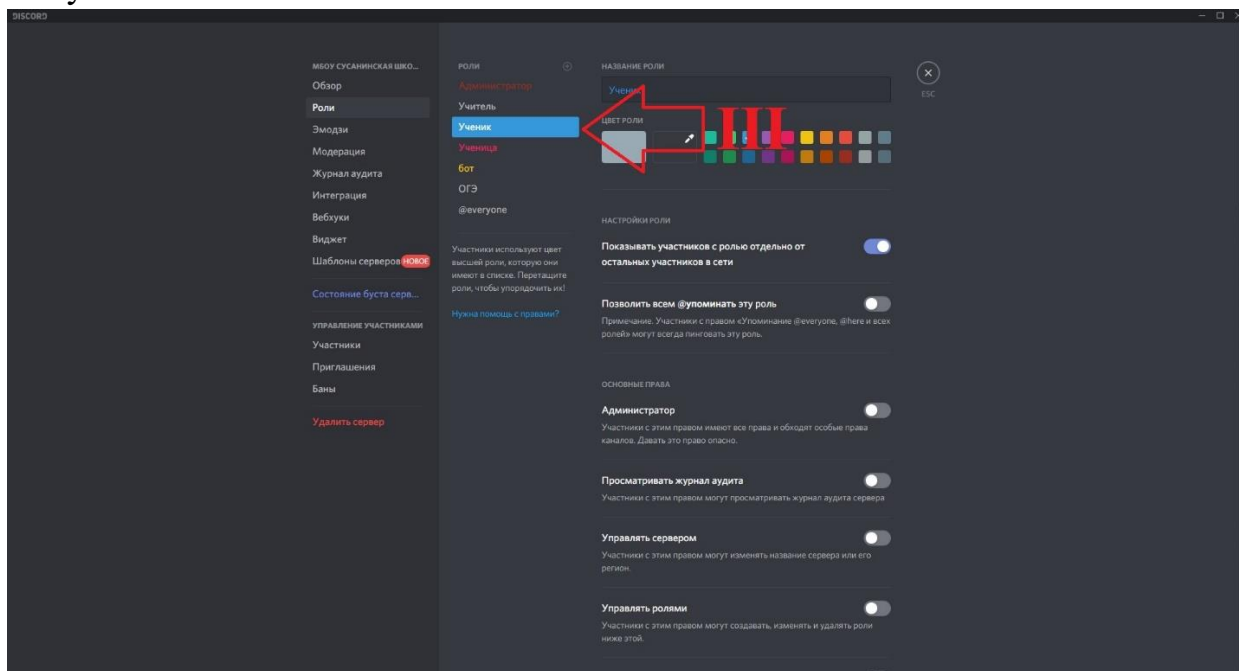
DISCORD

МБОУ СУСАНИНСКАЯ ШКО...
Обзор
Роли
Эмодзи
Модерация
Журнал аудита
Интеграция
Вебхуки
Виджет
Шаблоны серверов НОВОЕ
Состояние буста серв...
УПРАВЛЕНИЕ УЧАСТНИКАМИ
Участники
Приглашения
Баны
Удалить сервер

РОЛИ
Администратор
Учитель
Ученик
Ученица
бот
ОГЭ
@everyone

Участники используют цвет высшей роли, которую они имеют в списке. Перетащите роли, чтобы упорядочить их!

Нужна помощь с правами?

НАЗВАНИЕ РОЛИ
Ученик

III

ЦВЕТ РОЛИ

ESC

НАСТРОЙКИ РОЛИ
Показывать участников с ролью отдельно от остальных участников в сети

Позволить всем @упоминать эту роль
Примечание. Участники с правом «Упоминание @everyone, @here и всех ролей» могут всегда пинговать эту роль.

ОСНОВНЫЕ ПРАВА
Администратор
Участники с этим правом имеют все права и обходят особые права каналов. Давать это право опасно.

Просматривать журнал аудита
Участники с этим правом могут просматривать журнал аудита сервера

Управлять сервером
Участники с этим правом могут изменять название сервера или его регион.

Управлять ролями
Участники с этим правом могут создавать, изменять и удалять роли ниже этой.